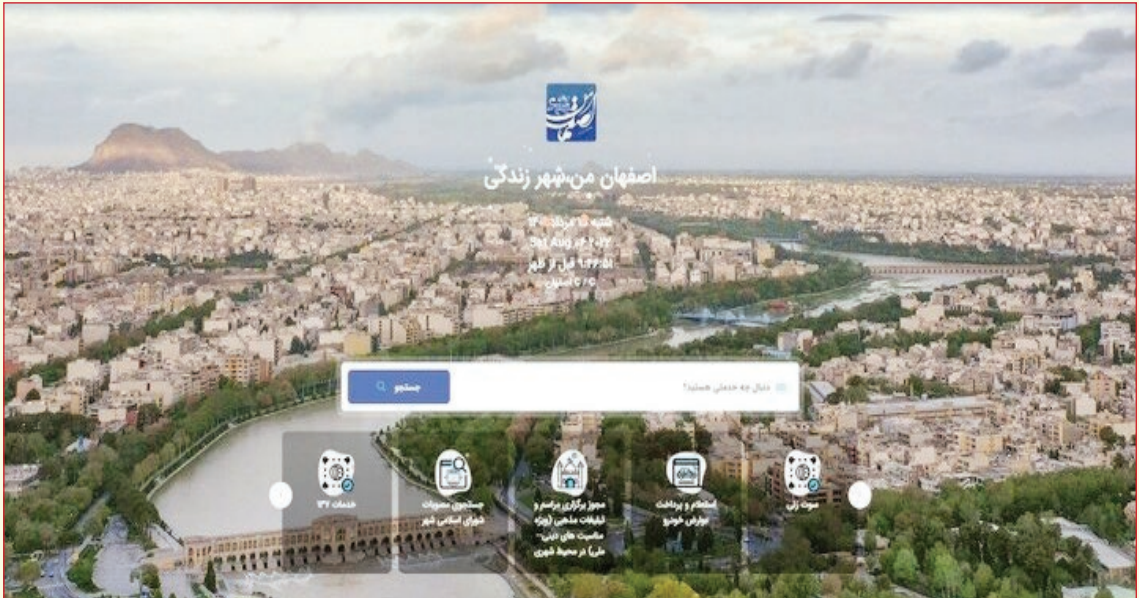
اصفهان من،شهر زندگی

شنبه ۱۵ مرداد ۱۴۰۱
Sat Aug ۶ ۲۰۲۲
۹:۲۳:۵۱ قبل از ظهر
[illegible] اصفهان

دنبال چه خدمتی هستید؟

جستجو

خدمات ۱۳۷

جستجوی مصوبات شورای اسلامی شهر

مجوز برگزاری مراسم و تبلیغات مذهبی (ویژه مناسبت های دینی-ملی) در محیط شهری

استعلام و پرداخت عوارض خودرو

صوت زنی